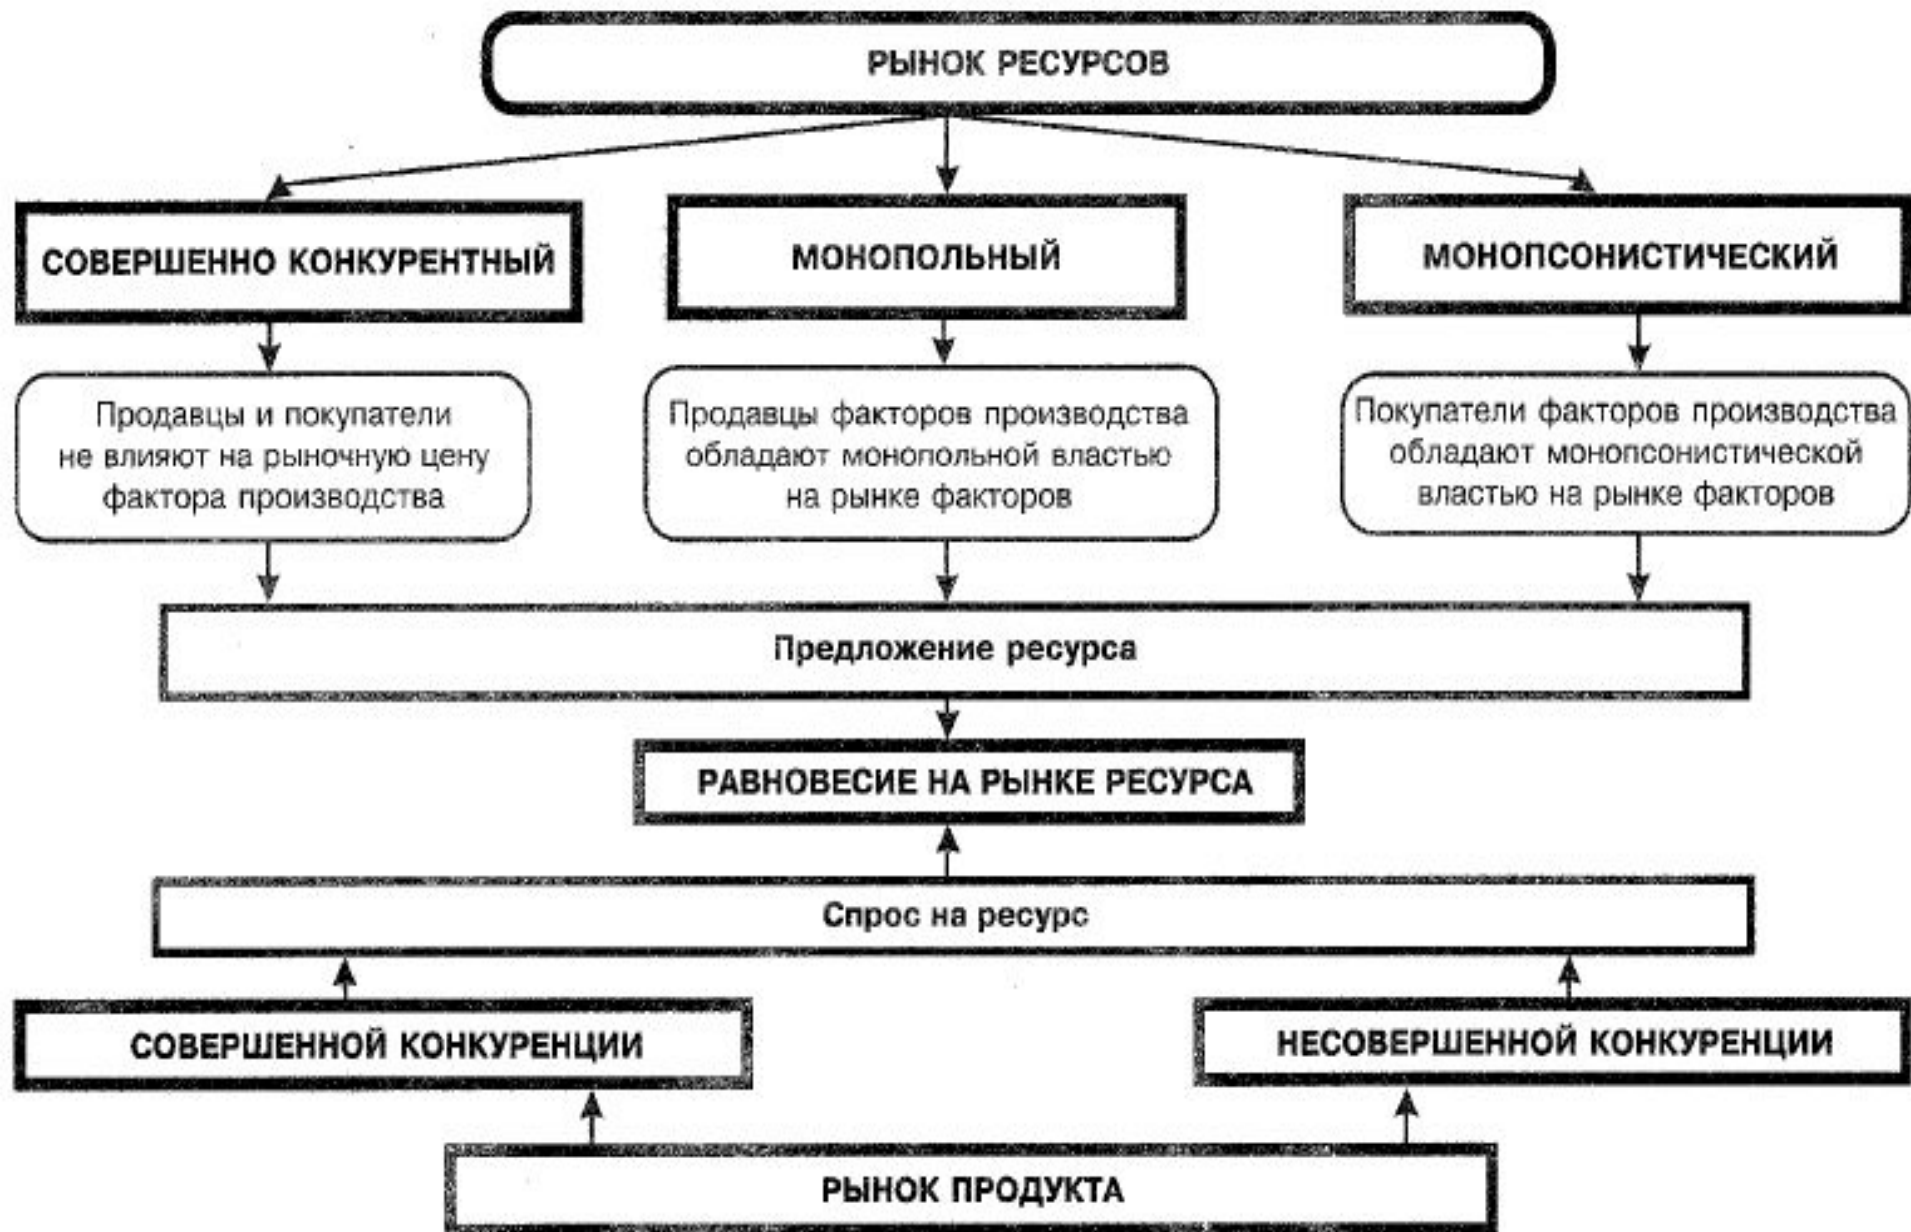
РЫНОК РЕСУРСОВ

СОВЕРШЕННО КОНКУРЕНТНЫЙ

МОНОПОЛЬНЫЙ

МОНОПСОНИСТИЧЕСКИЙ

Продавцы и покупатели не влияют на рыночную цену фактора производства

Продавцы факторов производства обладают монопольной властью на рынке факторов

Покупатели факторов производства обладают монопсонистической властью на рынке факторов

Предложение ресурса

РАВНОВЕСИЕ НА РЫНКЕ РЕСУРСА

Спрос на ресурс

СОВЕРШЕННОЙ КОНКУРЕНЦИИ

НЕСОВЕРШЕННОЙ КОНКУРЕНЦИИ

РЫНОК ПРОДУКТА